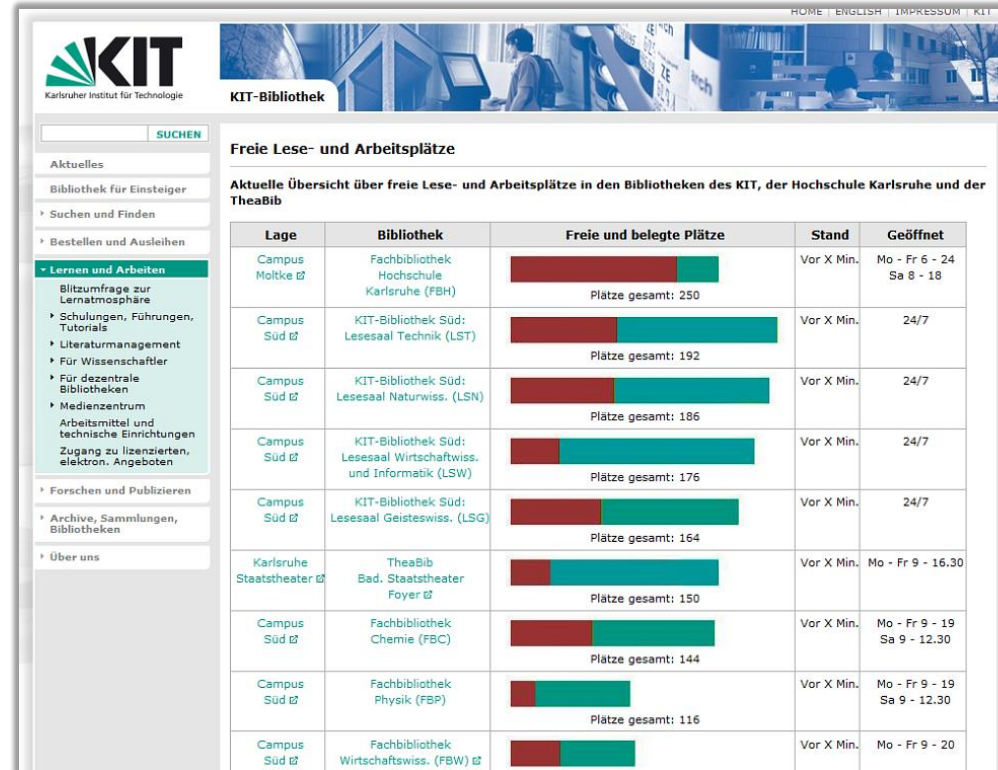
HOME | ENGLISH | IMPRESSUM | KIT

KIT
Karlsruher Institut für Technologie

KIT-Bibliothek

SUCHEN

Aktuelles
Bibliothek für Einsteiger
Suchen und Finden
Bestellen und Ausleihen
Lernen und Arbeiten
Blitzumfrage zur Lernatmosphäre
Schulungen, Führungen, Tutorials
Literaturmanagement
Für Wissenschaftler
Für dezentrale Bibliotheken
Medienzentrum
Arbeitsmittel und technische Einrichtungen
Zugang zu lizenzierten, elektron. Angeboten
Forschen und Publizieren
Archive, Sammlungen, Bibliotheken
Über uns

Freie Lese- und Arbeitsplätze

Aktuelle Übersicht über freie Lese- und Arbeitsplätze in den Bibliotheken des KIT, der Hochschule Karlsruhe und der TheaBib

| Lage | Bibliothek | Freie und belegte Plätze | Stand | Geöffnet |
|---|---|---|---|---|
| Campus Moltke | Fachbibliothek Hochschule Karlsruhe (FBH) | Plätze gesamt: 250 | Vor X Min. | Mo - Fr 6 - 24 Sa 8 - 18 |
| Campus Süd | KIT-Bibliothek Süd: Lesesaal Technik (LST) | Plätze gesamt: 192 | Vor X Min. | 24/7 |
| Campus Süd | KIT-Bibliothek Süd: Lesesaal Naturwiss. (LSN) | Plätze gesamt: 186 | Vor X Min. | 24/7 |
| Campus Süd | KIT-Bibliothek Süd: Lesesaal Wirtschaftswiss. und Informatik (LSW) | Plätze gesamt: 176 | Vor X Min. | 24/7 |
| Campus Süd | KIT-Bibliothek Süd: Lesesaal Geisteswiss. (LSG) | Plätze gesamt: 164 | Vor X Min. | 24/7 |
| Karlsruhe Staatstheater | TheaBib Bad. Staatstheater Foyer | Plätze gesamt: 150 | Vor X Min. | Mo - Fr 9 - 16.30 |
| Campus Süd | Fachbibliothek Chemie (FBC) | Plätze gesamt: 144 | Vor X Min. | Mo - Fr 9 - 19 Sa 9 - 12.30 |
| Campus Süd | Fachbibliothek Physik (FBP) | Plätze gesamt: 116 | Vor X Min. | Mo - Fr 9 - 19 Sa 9 - 12.30 |
| Campus Süd | Fachbibliothek Wirtschaftswiss. (FBW) | | Vor X Min. | Mo - Fr 9 - 20 |